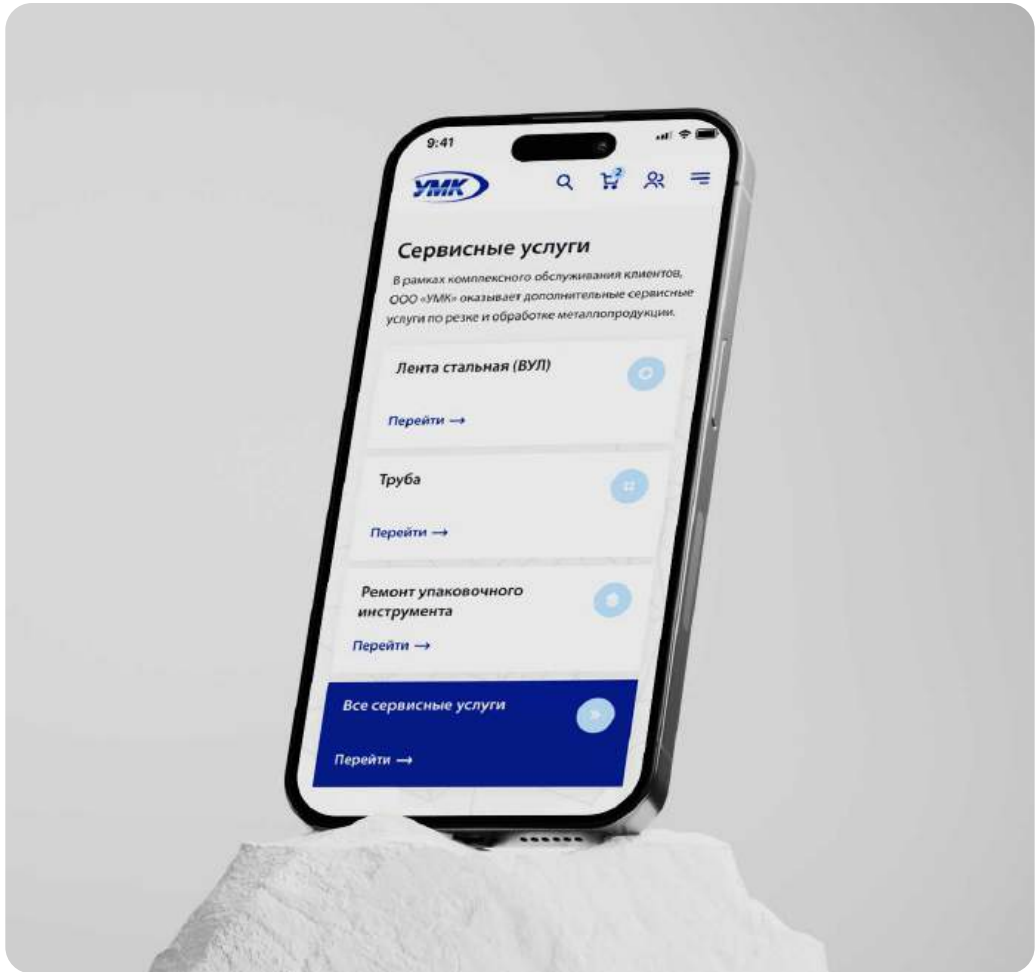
9:41

УМК

2

Сервисные услуги

В рамках комплексного обслуживания клиентов, ООО «УМК» оказывает дополнительные сервисные услуги по резке и обработке металлопродукции.

Лента стальная (ВУЛ)

Перейти →

Труба

Перейти →

Ремонт упаковочного инструмента

Перейти →

Все сервисные услуги

Перейти →